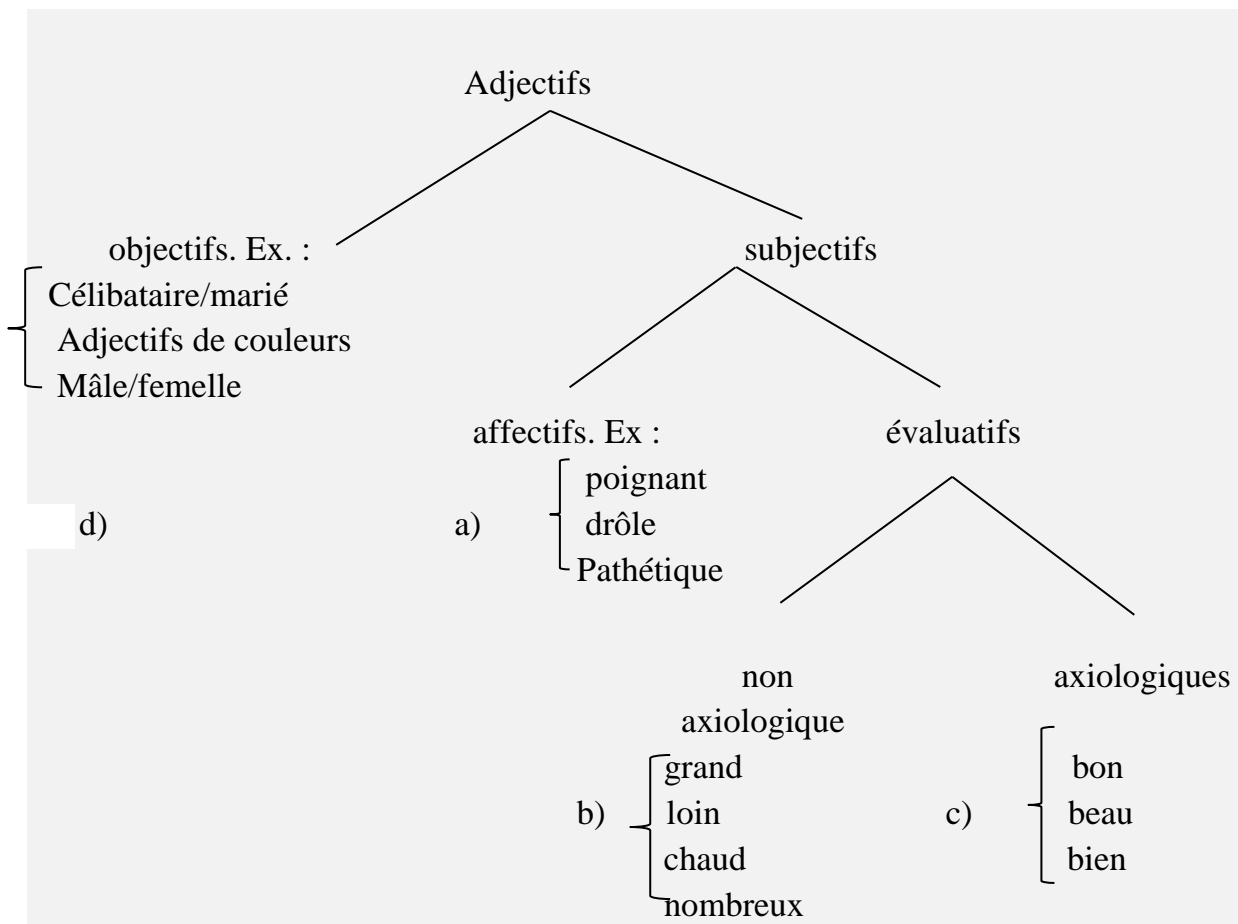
Adjectifs

objectifs. Ex. :
Célibataire/marié
Adjectifs de couleurs
Mâle/femelle

subjectifs

affectifs. Ex :
poignant
drôle
Pathétique

évaluatifs

d)

a)

non axiologique
grand
loin
chaud
nombreux

b)

axiologiques
bon
beau
bien

c)